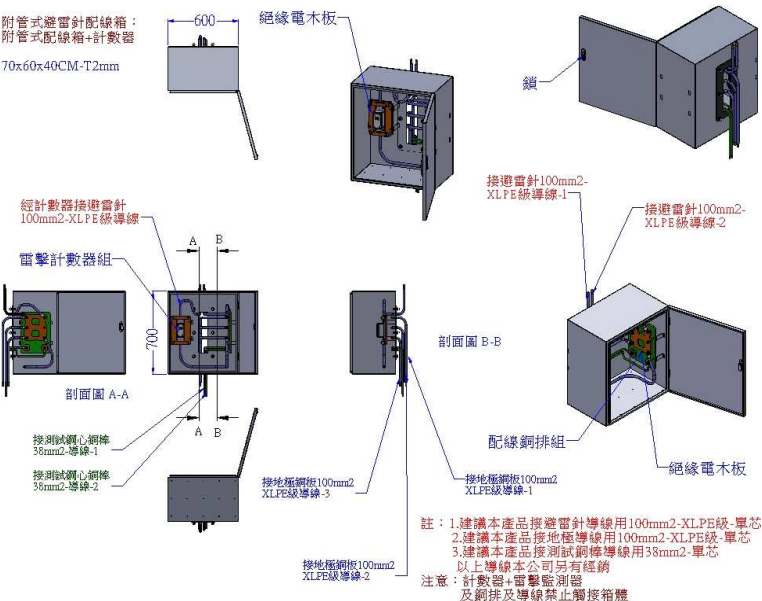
附管式避雷針配線箱：
附管式配線箱+計數器

70x60x40CM-T2mm

600

絕緣電木板

鎖

接避雷針100mm2-XLPE級導線-1

接避雷針100mm2-XLPE級導線-2

經計數器接避雷針100mm2-XLPE級導線

雷擊計數器組

A

B

700

剖面圖 A-A

A

B

剖面圖 B-B

接測試鋼心銅棒38mm2-導線-1

接測試鋼心銅棒38mm2-導線-2

接地極鋼板100mm2 XLPE級導線-3

接地極鋼板100mm2 XLPE級導線-1

配線銅排組

絕緣電木板

接地極鋼板100mm2 XLPE級導線-2

註：1.建議本產品接避雷針導線用100mm2-XLPE級-單芯
2.建議本產品接地極導線用100mm2-XLPE級-單芯
3.建議本產品接測試銅棒導線用38mm2-單芯
以上導線本公司另有經銷
注意：計數器+雷擊監測器
及銅排及導線禁止觸接箱體